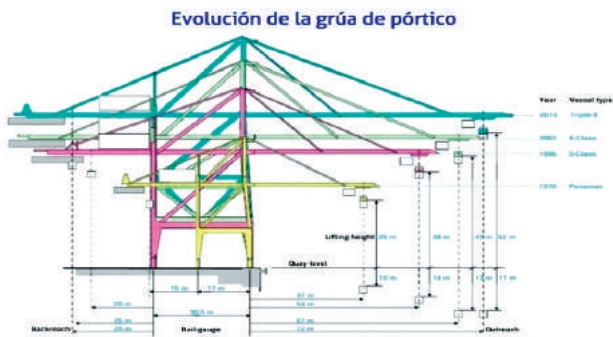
Evolución de la grúa de pórtico

| Year | Vessel type |
|---|---|
| 2013 | Triple-E |
| 2000 | E-Class |
| 1995 | S-Class |
| 1970 | Panamax |

Lifting height 26 m 38 m 46 m 52 m

Quay level

10 m 14 m 17 m 17 m

15 m 17 m

26 m

37 m

54 m

30.5 m

25 m

26 m

67 m

72 m

Backreach

Railgauge

Outreach